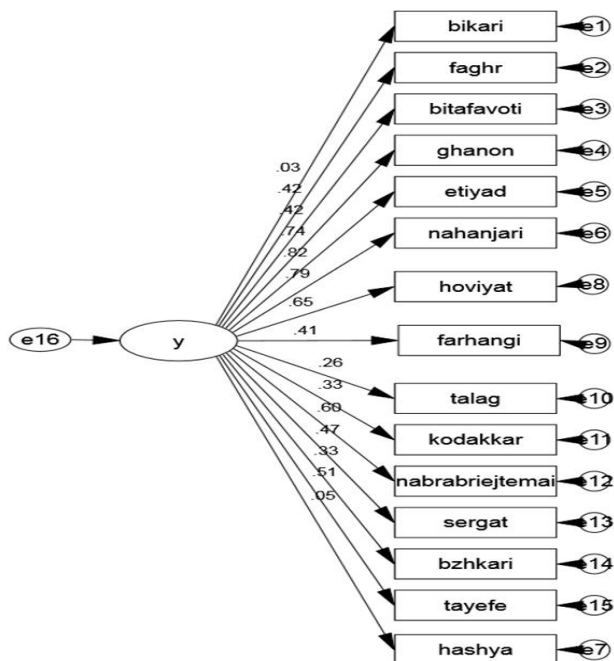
bikari
e1
faghr
e2
bitafavoti
e3
ghanon
e4
etiyad
e5
nahanjari
e6
hoviyat
e8
farhangi
e9
talag
e10
kodakkar
e11
nabrabriejtemai
e12
sergat
e13
bzhkari
e14
tayefe
e15
hashya
e7

.03
.42
.42
.74
.82
.79
.65
.41
.26
.33
.60
.47
.33
.51
.05

e16
y